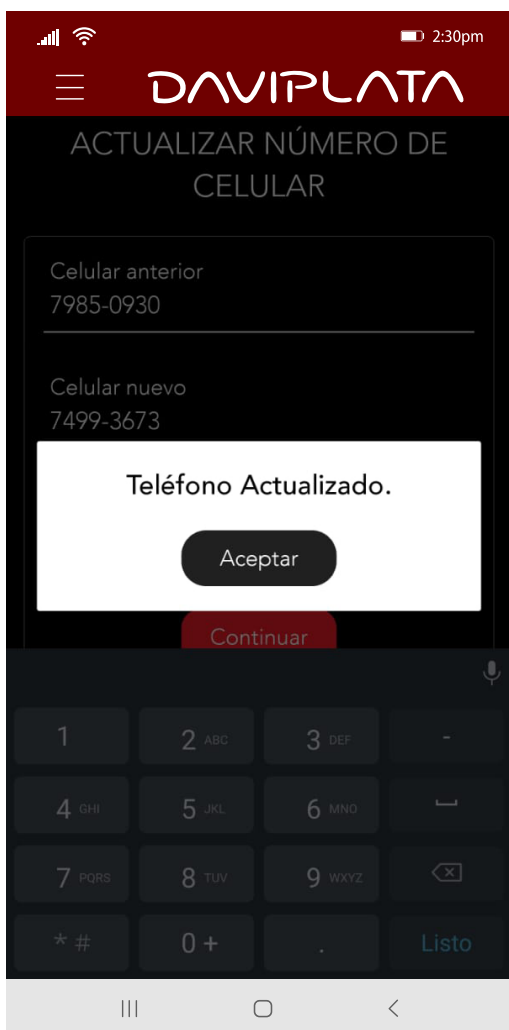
2:30pm

DAVIPLATA

ACTUALIZAR NÚMERO DE CELULAR

Celular anterior
7985-0930

Celular nuevo
7499-3673

Teléfono Actualizado.

Aceptar

Continuar

1
2 ABC
3 DEF
-
4 GHI
5 JKL
6 MNO
7 PQRS
8 TUV
9 WXYZ
* #
0 +
.
Listo